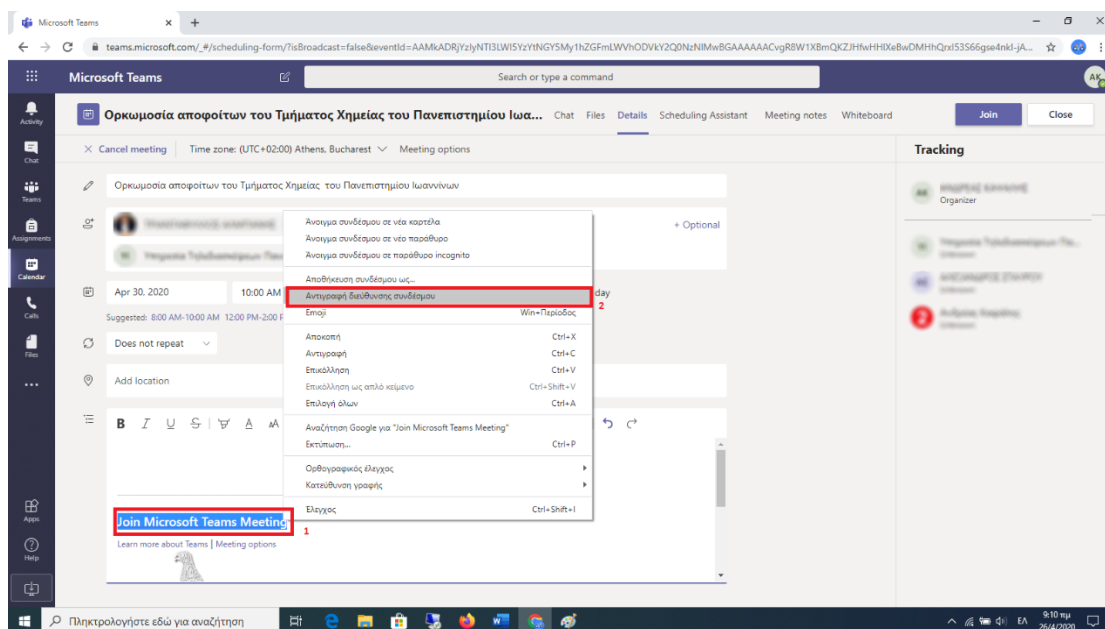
Microsoft Teams

teams.microsoft.com/_#/scheduling-form/?isBroadcast=false&eventId=AAMkADRjYzlyNTI3LWI5YzYtNGY5My1hZGFmLWVhODVkY2Q0NzNlMwBGAAAAAACvgR8W1XBmQKZJHfwHHlXeBwDMHhQrxI53S66gse4nkI-jA...

Microsoft Teams

Search or type a command

AK

Activity
Chat
Teams
Assignments
Calendar
Calls
Files
...
Apps
Help

Ορκωμοσία αποφοίτων του Τμήματος Χημείας του Πανεπιστημίου Ιωα... Chat Files Details Scheduling Assistant Meeting notes Whiteboard

Join Close

× Cancel meeting Time zone: (UTC+02:00) Athens, Bucharest Meeting options

Tracking

Ορκωμοσία αποφοίτων του Τμήματος Χημείας του Πανεπιστημίου Ιωαννίνων

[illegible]
Organizer

+ Optional

Apr 30, 2020 10:00 AM

day

Suggested: 8:00 AM-10:00 AM 12:00 PM-2:00 P

Does not repeat

Add location

B I U S A

Join Microsoft Teams Meeting 1

Learn more about Teams | Meeting options

Άνοιγμα συνδέσμου σε νέα καρτέλα
Άνοιγμα συνδέσμου σε νέο παράθυρο
Άνοιγμα συνδέσμου σε παράθυρο incognito
Αποθήκευση συνδέσμου ως...
Αντιγραφή διεύθυνσης συνδέσμου 2
Emoji Win+Περίοδος
Αποκοπή Ctrl+X
Αντιγραφή Ctrl+C
Επικόλληση Ctrl+V
Επικόλληση ως απλό κείμενο Ctrl+Shift+V
Επιλογή όλων Ctrl+A
Αναζήτηση Google για "Join Microsoft Teams Meeting"
Εκτύπωση... Ctrl+P
Ορθογραφικός έλεγχος
Κατεύθυνση γραφής
Έλεγχος Ctrl+Shift+I

Πληκτρολογήστε εδώ για αναζήτηση

ΕΛ 9:10 πμ 26/4/2020